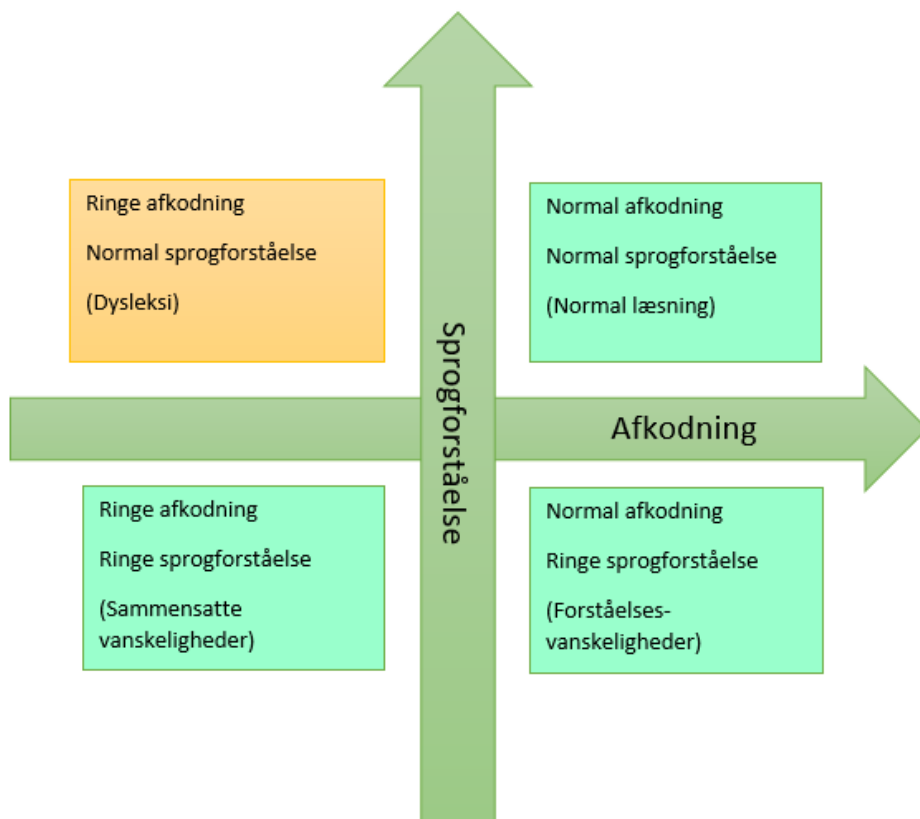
Ringe afkodning

Normal sprogforståelse

(Dysleksi)

Normal afkodning

Normal sprogforståelse

(Normal læsning)

Sprogforståelse

Afkodning

Ringe afkodning

Ringe sprogforståelse

(Sammensatte vanskeligheder)

Normal afkodning

Ringe sprogforståelse

(Forståelses-vanskeligheder)